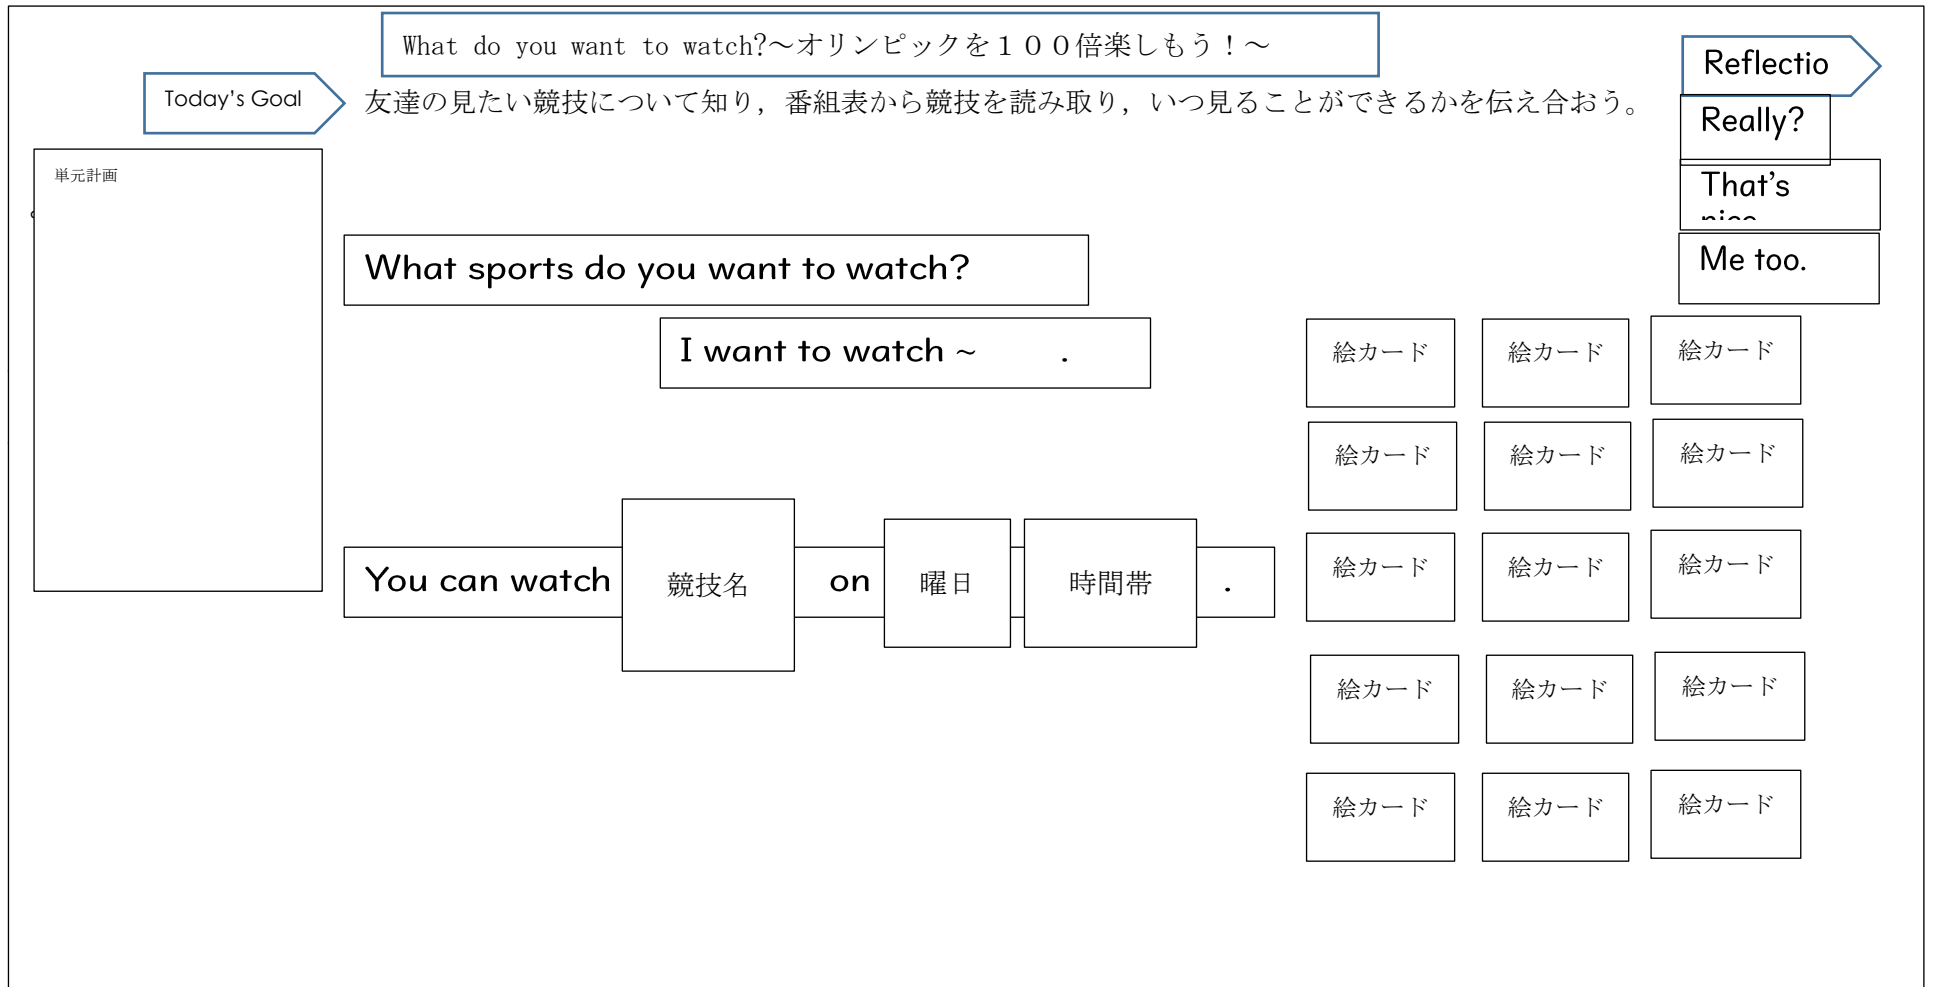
What do you want to watch?～オリンピックを１００倍楽しもう！～

Today's Goal

友達の見たい競技について知り，番組表から競技を読み取り，いつ見ることができるかを伝え合おう。

Reflectio

Really?

That's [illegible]

Me too.

単元計画

What sports do you want to watch?

I want to watch ～ .

You can watch 競技名 on 曜日 時間帯 .

絵カード 絵カード 絵カード
絵カード 絵カード 絵カード
絵カード 絵カード 絵カード
絵カード 絵カード 絵カード
絵カード 絵カード 絵カード